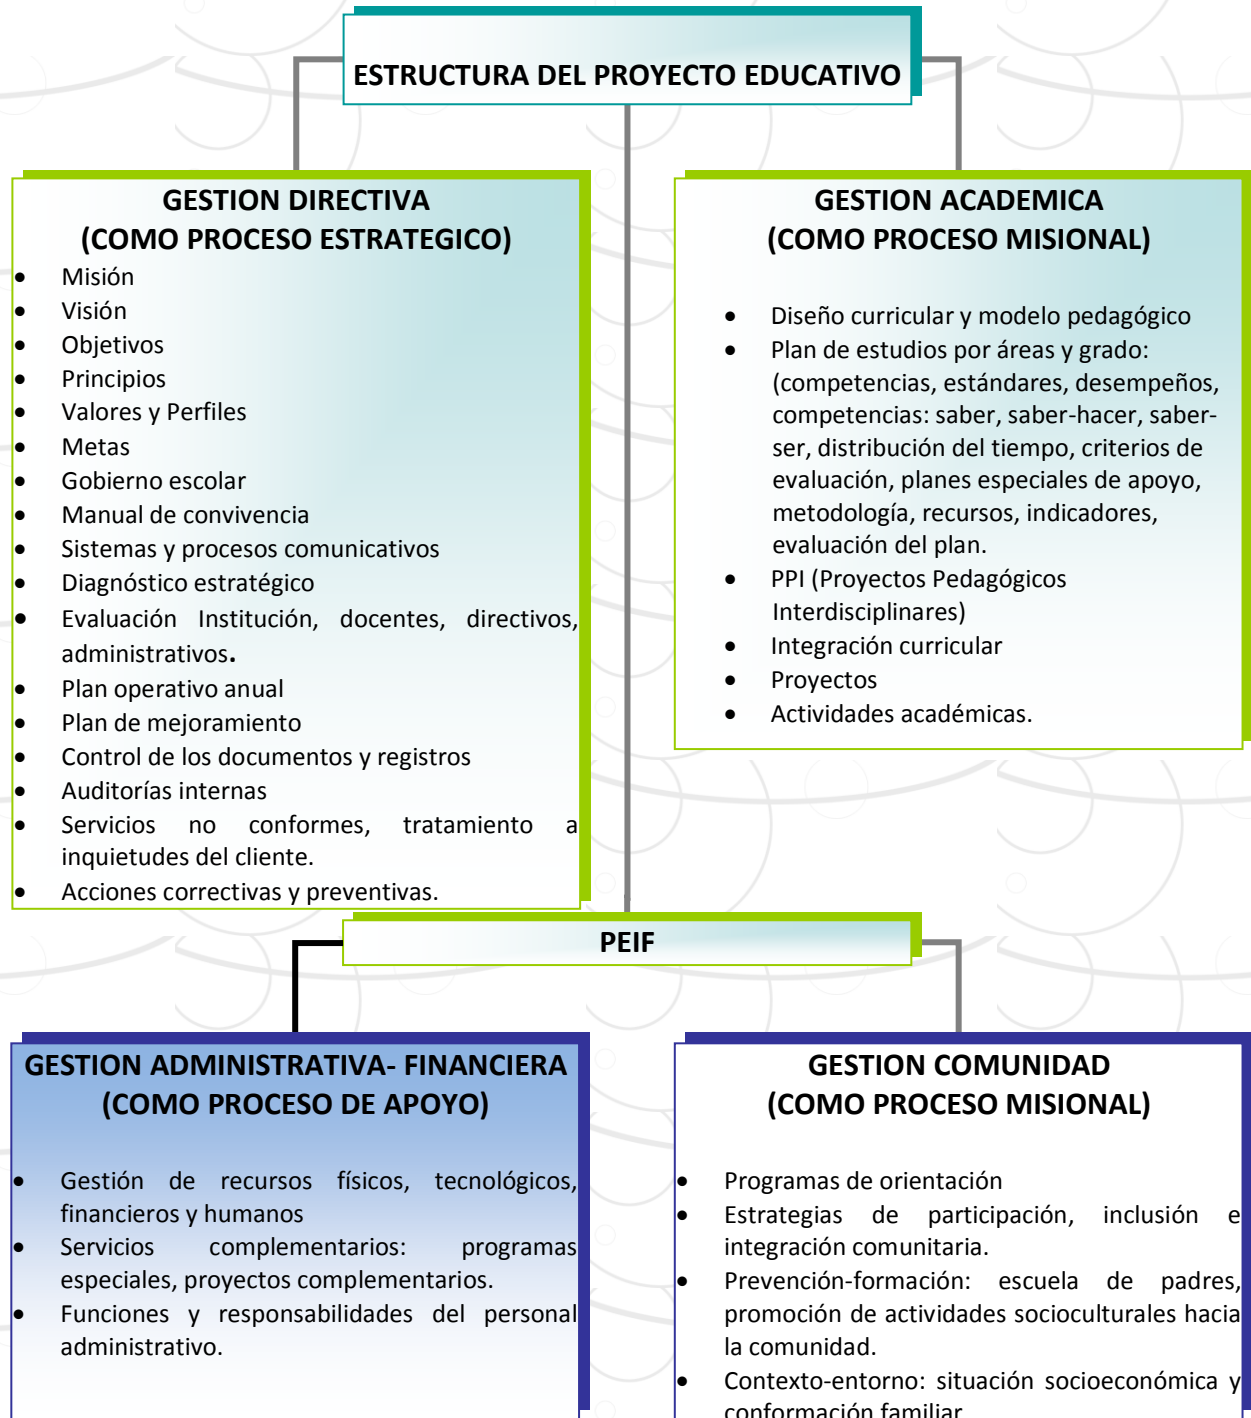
ESTRUCTURA DEL PROYECTO EDUCATIVO

GESTION DIRECTIVA
(COMO PROCESO ESTRATEGICO)

- Misión
- Visión
- Objetivos
- Principios
- Valores y Perfiles
- Metas
- Gobierno escolar
- Manual de convivencia
- Sistemas y procesos comunicativos
- Diagnóstico estratégico
- Evaluación Institución, docentes, directivos, administrativos.
- Plan operativo anual
- Plan de mejoramiento
- Control de los documentos y registros
- Auditorías internas
- Servicios no conformes, tratamiento a inquietudes del cliente.
- Acciones correctivas y preventivas.

GESTION ACADEMICA
(COMO PROCESO MISIONAL)

- Diseño curricular y modelo pedagógico
- Plan de estudios por áreas y grado: (competencias, estándares, desempeños, competencias: saber, saber-hacer, saber-ser, distribución del tiempo, criterios de evaluación, planes especiales de apoyo, metodología, recursos, indicadores, evaluación del plan.
- PPI (Proyectos Pedagógicos Interdisciplinares)
- Integración curricular
- Proyectos
- Actividades académicas.

PEIF

GESTION ADMINISTRATIVA- FINANCIERA
(COMO PROCESO DE APOYO)

- Gestión de recursos físicos, tecnológicos, financieros y humanos
- Servicios complementarios: programas especiales, proyectos complementarios.
- Funciones y responsabilidades del personal administrativo.

GESTION COMUNIDAD
(COMO PROCESO MISIONAL)

- Programas de orientación
- Estrategias de participación, inclusión e integración comunitaria.
- Prevención-formación: escuela de padres, promoción de actividades socioculturales hacia la comunidad.
- Contexto-entorno: situación socioeconómica y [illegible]